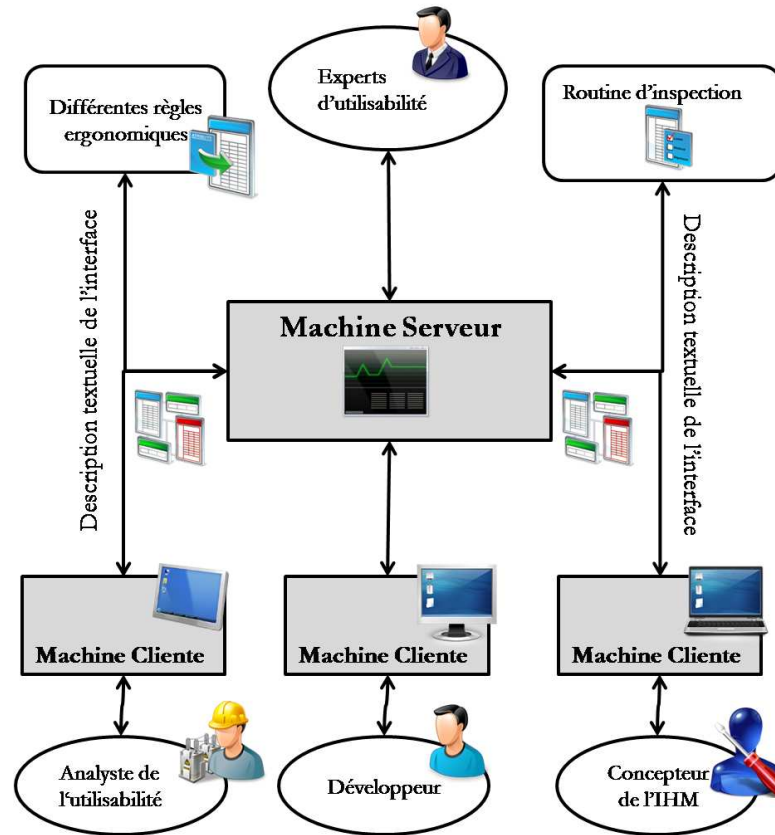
Experts d'utilisabilité

Différentes règles ergonomiques

Routine d'inspection

Description textuelle de l'interface

Machine Serveur

Description textuelle de l'interface

Machine Cliente

Machine Cliente

Machine Cliente

Analyste de l'utilisabilité

Développeur

Concepteur de l'IHM